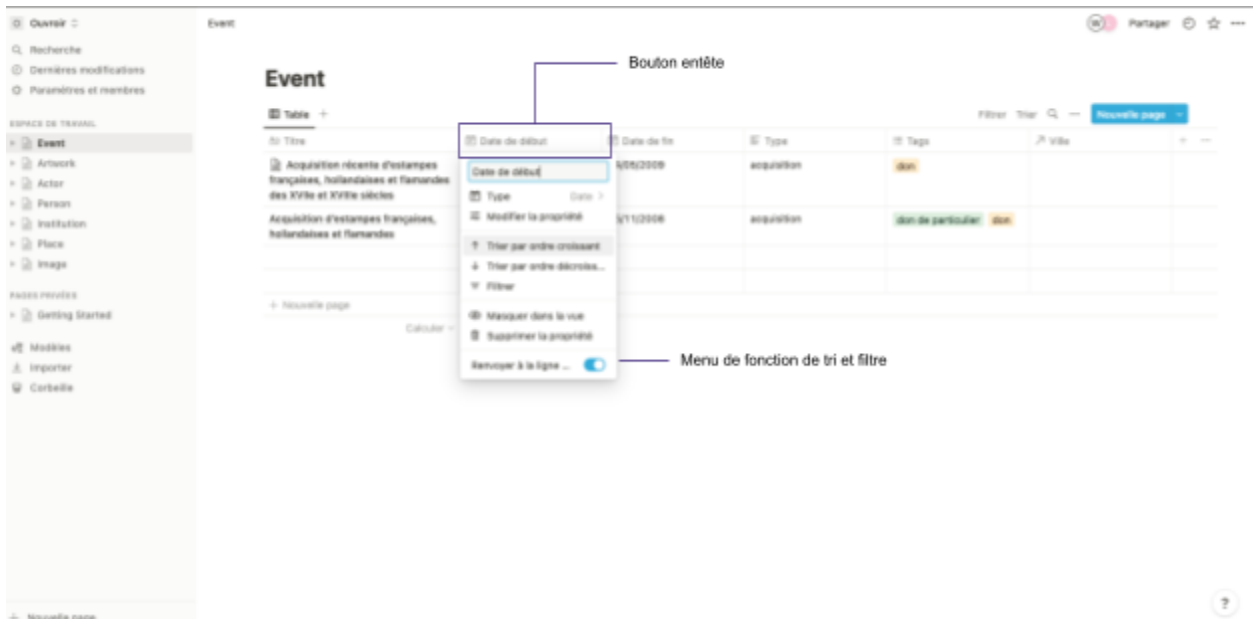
Ouvroir

Recherche
Dernières modifications
Paramètres et membres

ESPACE DE TRAVAIL
Event
Artwork
Actor
Person
Institution
Place
Image

PAGES PRIVÉES
Getting Started

Modèles
Importer
Corbeille

Nouvelle page

Event

Partager

Bouton entête

Event

Table +

Filtrer Trier Nouvelle page

| Titre | Date de début | Date de fin | Type | Tags | Ville |
|---|---|---|---|---|---|
| Acquisition récente d'estampes françaises, hollandaises et flamandes des XVIIe et XVIIIe siècles | | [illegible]/05/2009 | acquisition | don | |
| Acquisition d'estampes françaises, hollandaises et flamandes | | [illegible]/11/2008 | acquisition | don de particulier don | |

+ Nouvelle page
Calculer

Date de début
Type Date
Modifier la propriété
Trier par ordre croissant
Trier par ordre décrois...
Filtrer
Masquer dans la vue
Supprimer la propriété
Renvoyer à la ligne ...

Menu de fonction de tri et filtre

?